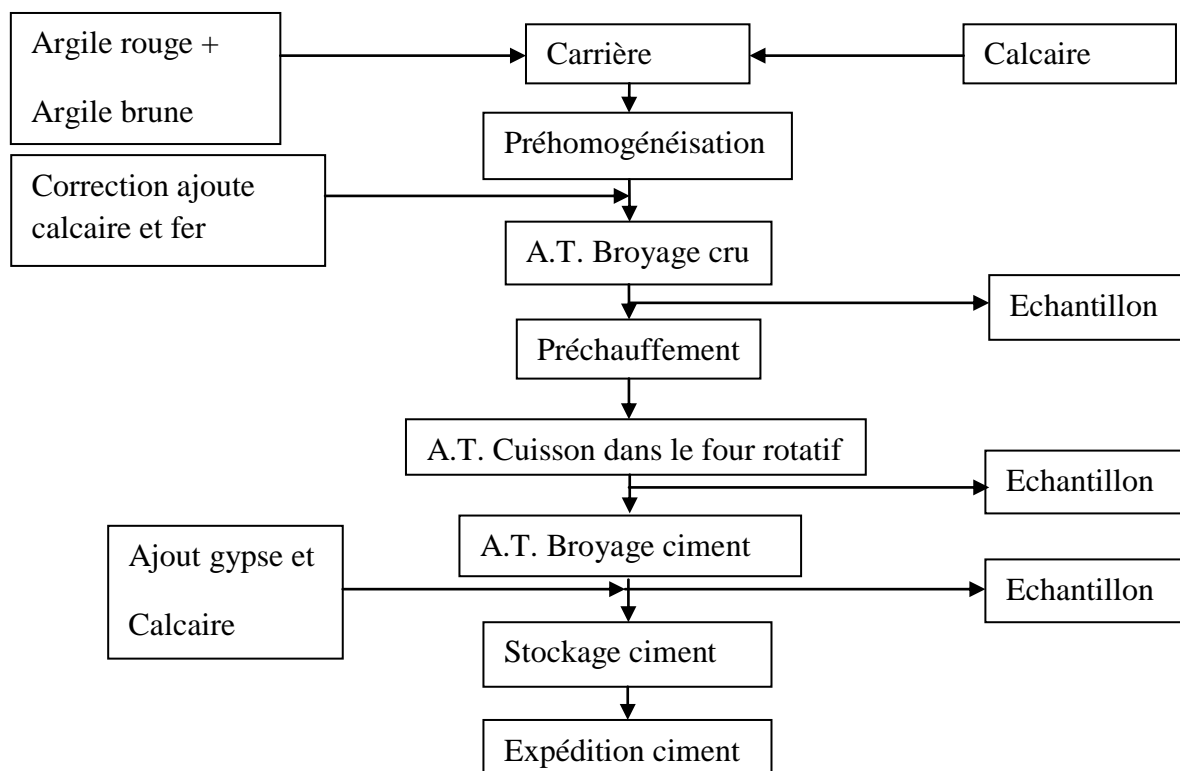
Argile rouge +
Argile brune

Carrière

Calcaire

Préhomogénéisation

Correction ajoute calcaire et fer

A.T. Broyage cru

Echantillon

Préchauffement

A.T. Cuisson dans le four rotatif

Echantillon

A.T. Broyage ciment

Ajout gypse et
Calcaire

Echantillon

Stockage ciment

Expédition ciment